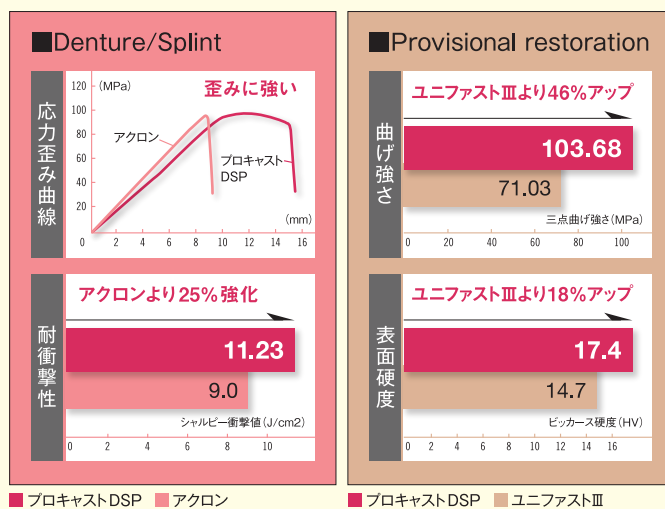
■Denture/Splint

応力歪み曲線

(MPa)
歪みに強い
120
100
80
60
40
20
0
アクロン
プロキャストDSP
(mm)
0 2 4 6 8 10 12 14 16

耐衝撃性

アクロンより25%強化
11.23
9.0
シャルピー衝撃値(J/cm2)
0 2 4 6 8 10

■Provisional restoration

曲げ強さ

ユニファストⅢより46%アップ
103.68
71.03
三点曲げ強さ(MPa)
0 20 40 60 80 100

表面硬度

ユニファストⅢより18%アップ
17.4
14.7
ビッカース硬度(HV)
0 2 4 6 8 10 12 14 16

■ プロキャストDSP ■ アクロン

■ プロキャストDSP ■ ユニファストⅢ